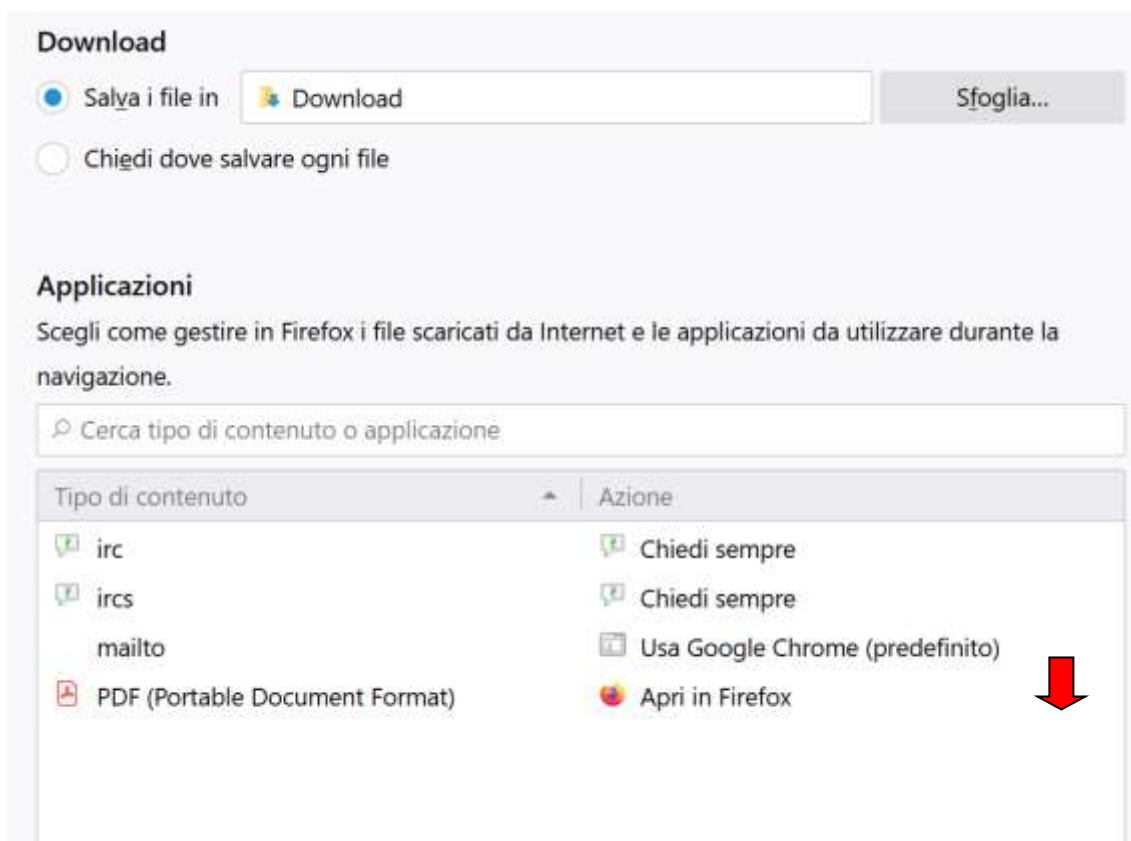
Download

Salva i file in Download Sfoglia...

Chiedi dove salvare ogni file

Applicazioni

Scegli come gestire in Firefox i file scaricati da Internet e le applicazioni da utilizzare durante la navigazione.

Cerca tipo di contenuto o applicazione

| Tipo di contenuto | Azione |
|---|---|
| irc | Chiedi sempre |
| ircs | Chiedi sempre |
| mailto | Usa Google Chrome (predefinito) |
| PDF (Portable Document Format) | Apri in Firefox |